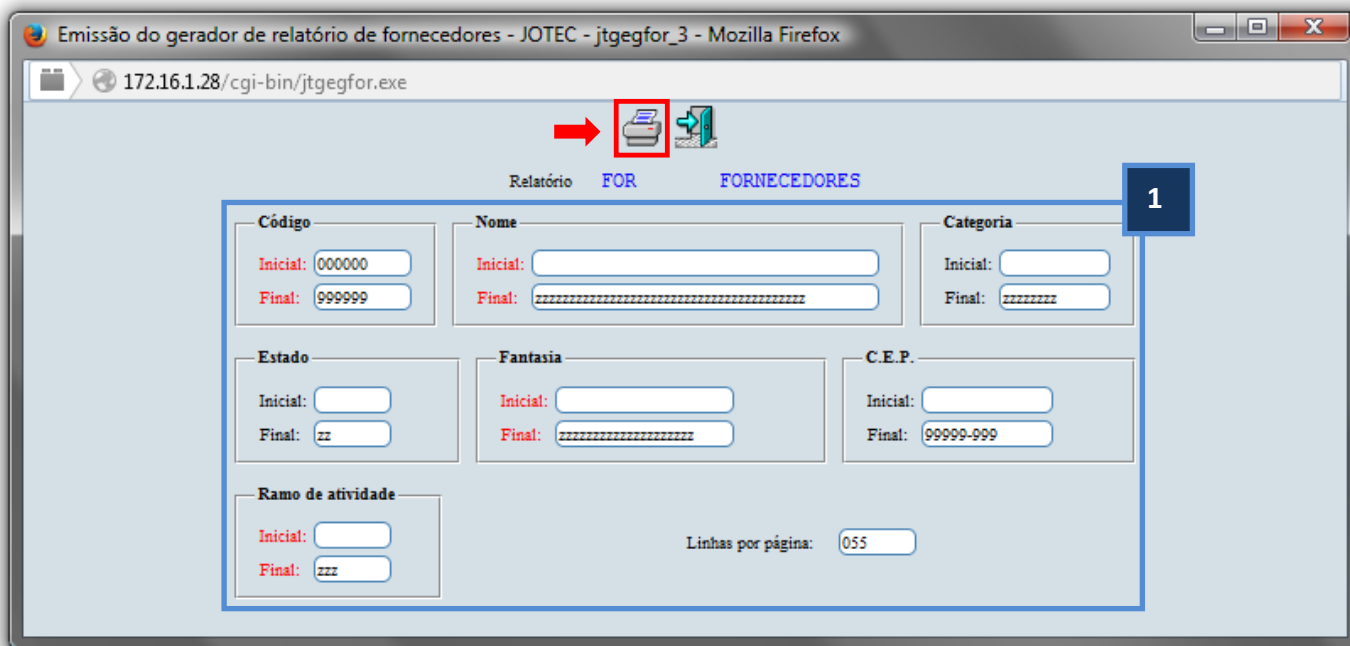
Emissão do gerador de relatório de fornecedores - JOTEC - jtgegfor_3 - Mozilla Firefox

172.16.1.28/cgi-bin/jtgegfor.exe

Relatório FOR FORNECEDORES

1

Código
Inicial: 000000
Final: 999999

Nome
Inicial:
Final: zzzzzzzzzzzzzzzzzzzzzzzzzzzzzzzzzzzzzzzz

Categoria
Inicial:
Final: zzzzzzzz

Estado
Inicial:
Final: zz

Fantasia
Inicial:
Final: zzzzzzzzzzzzzzzzzzzz

C.E.P.
Inicial:
Final: 99999-999

Ramo de atividade
Inicial:
Final: zzz

Linhas por página: 055